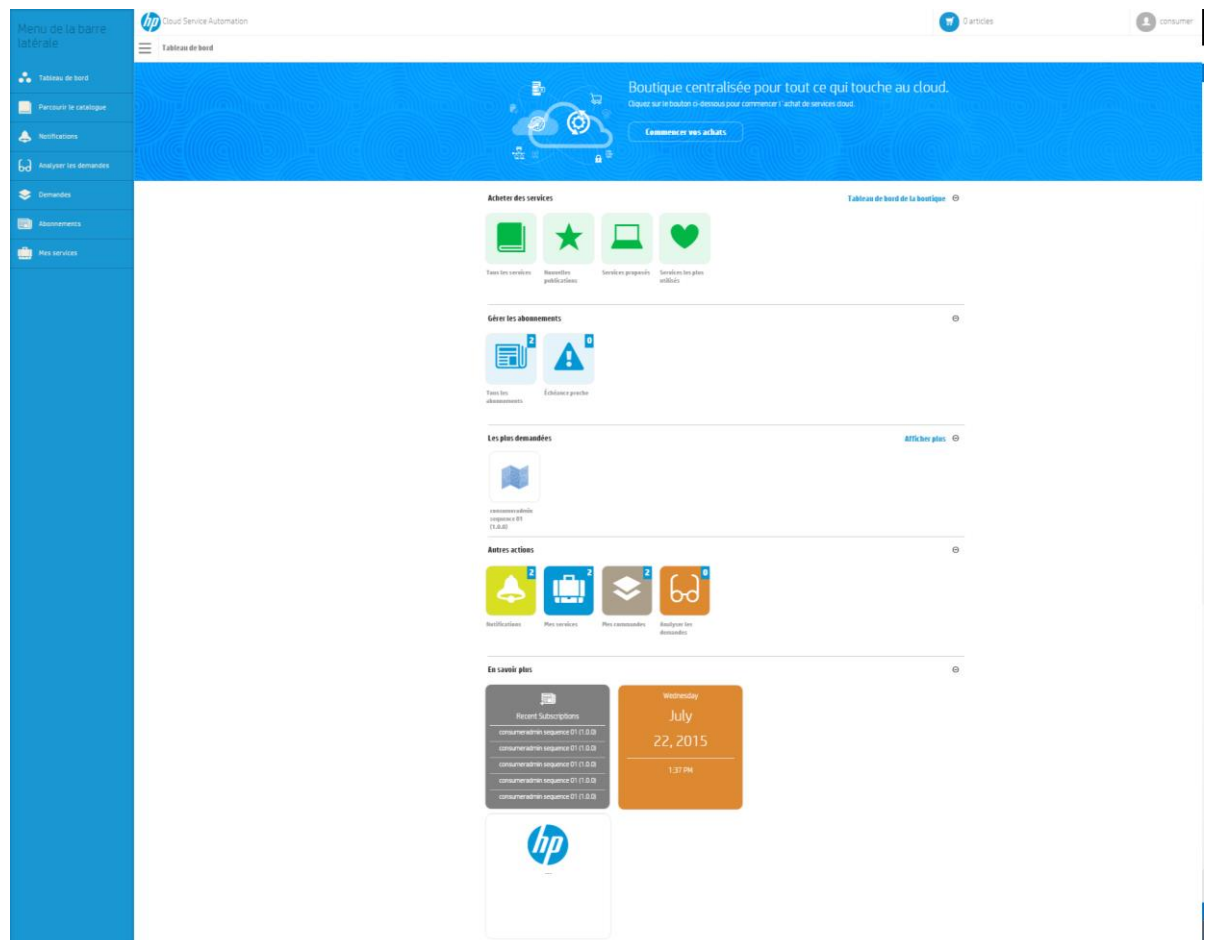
Menu de la barre latérale

Tableau de bord
Parcourir le catalogue
Notifications
Analyser les demandes
Demandes
Abonnements
Mes services

hp Cloud Service Automation

0 articles

consumer

Tableau de bord

Boutique centralisée pour tout ce qui touche au cloud.
Cliquez sur le bouton ci-dessous pour commencer l'achat de services cloud.
Commencer vos achats

Acheter des services
Tableau de bord de la boutique

Tous les services
Nouvelles publications
Services proposés
Services les plus utilisés

Gérer les abonnements

2
Tous les abonnements
0
Échéance proche

Les plus demandées
Afficher plus

consumeradmin sequence 01 (1.0.0)

Autres actions

2
Notifications
2
Mes services
2
Mes commandes
0
Analyse les demandes

En savoir plus

Recent Subscriptions
consumeradmin sequence 01 (1.0.0)
consumeradmin sequence 01 (1.0.0)
consumeradmin sequence 01 (1.0.0)
consumeradmin sequence 01 (1.0.0)
consumeradmin sequence 01 (1.0.0)

Wednesday
July
22, 2015
1:37 PM

hp